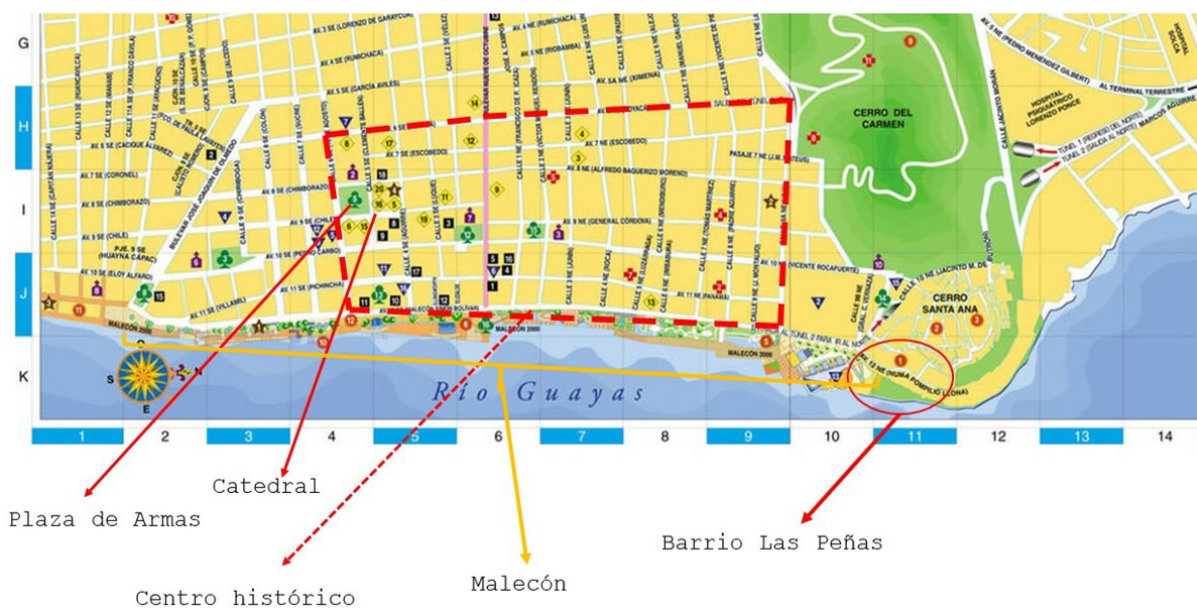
G
H
I
J
K

AV. 5 SE (LORENZO DE GARAYCOA)
AV. 4 NE (RUMICHACA)
AV. 6 NE (PEDRO MENENDEZ GILBERT)
AL TERMINAL TERRESTRE
HOSPITAL SOLCA
HOSPITAL PSIQUIÁTRICO LORENZO PONCE
CERRO DEL CARMEN
AV. 5A NE (XIMENA)
AV. 6 SE (CACIQUE ÁLVAREZ)
AV. 7 SE (CORONEL)
AV. 8 SE (CHIMBORAZO)
AV. 9 SE (CHILE)
PJE. 9 SE (HUAYNA CAPAC)
AV. 10 SE (ELOY ALFARO)
AV. 11 SE (VILLAMIL)
AV. 11 SE (PICHINCHA)
AV. 7 SE (ESCOBEDO)
AV. 7 NE (ESCOBEDO)
AV. 8 NE (ALFREDO BAQUERIZO MORENO)
AV. 9 NE (GENERAL CÓRDOVA)
AV. 10 NE (PANAMÁ)
AV. 10 NE (VICENTE ROCAFUERTE)
CALLE 15 NE (JACINTO M. DE BUTRÓN)
PASAJE 7 NE (J.M. URBINA)
TUNEL 1 (INGRESO) DEL NORTE
TUNEL 2 (SALIDA) AL NORTE
CERRO SANTA ANA
MALECÓN 2000
CALLE 13 NE (NUMA POMPILIO LLONA)
Río Guayas
S
N
E
O
1 2 3 4 5 6 7 8 9 10 11 12 13 14

Catedral
Plaza de Armas
Centro histórico
Malecón
Barrio Las Peñas